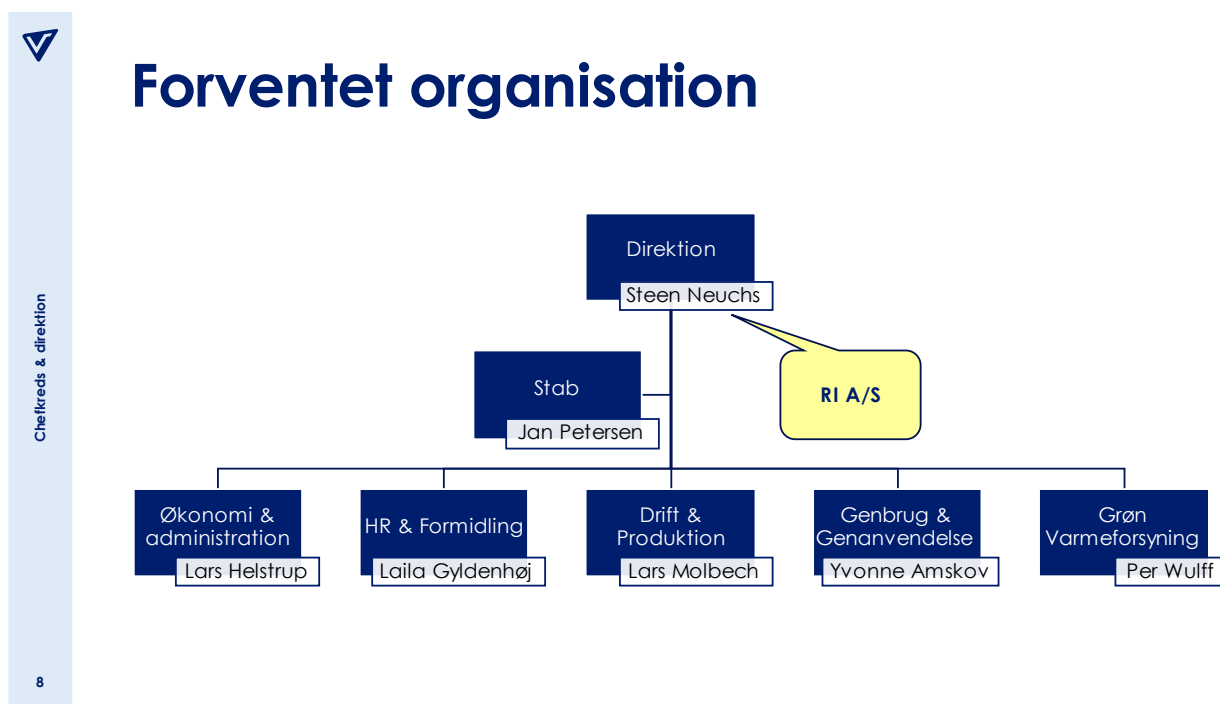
Chefkreds & direktion

Forventet organisation

Direktion
Steen Neuchs

RI A/S

Stab
Jan Petersen

Økonomi & administration
Lars Helstrup

HR & Formidling
Laila Gyldenhøj

Drift & Produktion
Lars Molbech

Genbrug & Genanvendelse
Yvonne Amskov

Grøn Varmeforsyning
Per Wulff

8